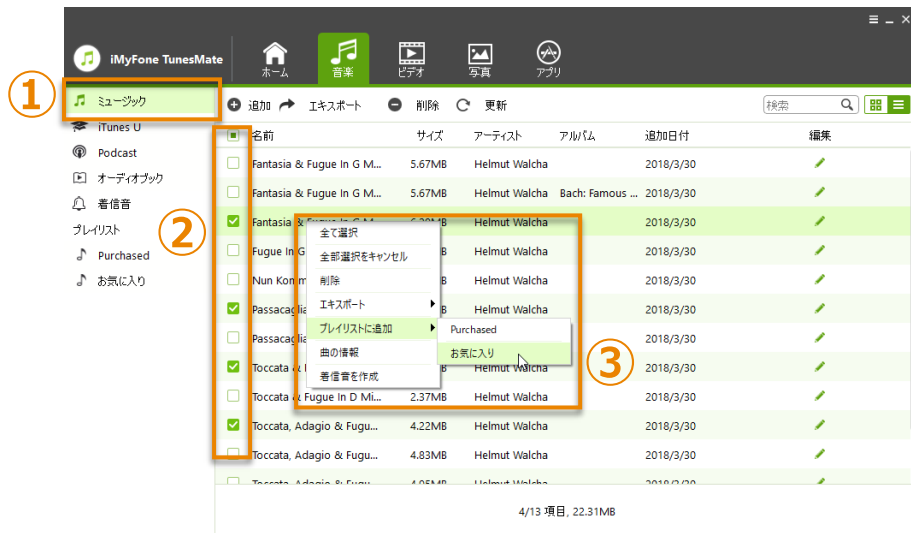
iMyFone TunesMate

ホーム 音楽 ビデオ 写真 アプリ

①
ミュージック
iTunes U
Podcast
オーディオブック
着信音
プレイリスト
Purchased
お気に入り

追加 エキスポート 削除 更新

検索

| | 名前 | サイズ | アーティスト | アルバム | 追加日付 | 編集 |
|---|---|---|---|---|---|---|
| | Fantasia & Fugue In G M... | 5.67MB | Helmut Walcha | | 2018/3/30 | |
| | Fantasia & Fugue In G M... | 5.67MB | Helmut Walcha | Bach: Famous ... | 2018/3/30 | |
| | Fantasia & Fugue In G M... | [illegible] | Helmut Walcha | | 2018/3/30 | |
| | Fugue In G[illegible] | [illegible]B | Helmut Walcha | | 2018/3/30 | |
| | Nun Komm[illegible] | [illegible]B | Helmut Walcha | | 2018/3/30 | |
| | Passacaglia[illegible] | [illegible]B | Helmut Walcha | | 2018/3/30 | |
| | Passacaglia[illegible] | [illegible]B | Helmut Walcha | | 2018/3/30 | |
| | Toccata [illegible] | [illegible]B | Helmut Walcha | | 2018/3/30 | |
| | Toccata & Fugue In D Mi... | 2.37MB | Helmut Walcha | | 2018/3/30 | |
| | Toccata, Adagio & Fugu... | 4.22MB | Helmut Walcha | | 2018/3/30 | |
| | Toccata, Adagio & Fugu... | 4.83MB | Helmut Walcha | | 2018/3/30 | |
| | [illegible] | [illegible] | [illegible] | | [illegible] | |

②
全て選択
全部選択をキャンセル
削除
エキスポート
プレイリストに追加
曲の情報
着信音を作成

Purchased
お気に入り
③

4/13 項目, 22.31MB